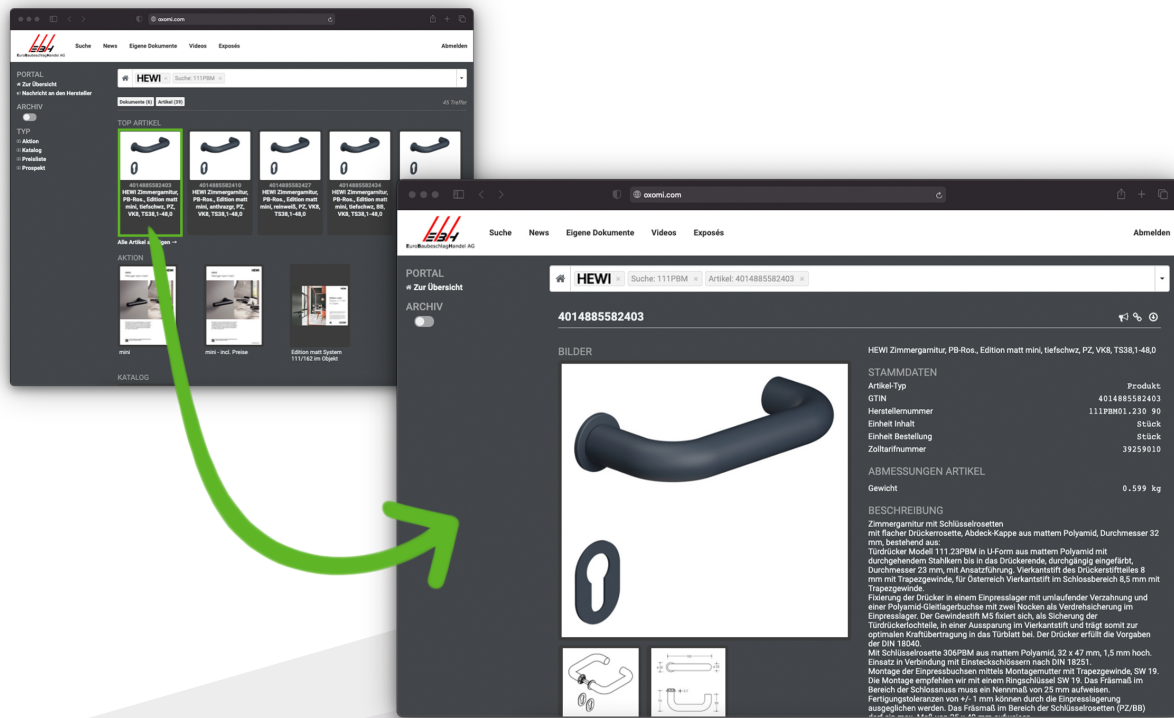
oxomi.com

EBH EuroBaubeschlagHandel AG

Suche News Eigene Dokumente Videos Exposés Abmelden

PORTAL
Zur Übersicht
Nachricht an den Hersteller

ARCHIV

TYP
Aktion
Katalog
Preisliste
Prospekt

HEWI Suche: 111PBM

Dokumente (6) Artikel (39) 45 Treffer

TOP ARTIKEL

4014885582403
HEWI Zimmergarnitur, PB-Ros., Edition matt mini, tiefschwz, PZ, VK8, TS38,1-48,0

4014885582410
HEWI Zimmergarnitur, PB-Ros., Edition matt mini, anthrazgr, PZ, VK8, TS38,1-48,0

4014885582427
HEWI Zimmergarnitur, PB-Ros., Edition matt mini, reinweiß, PZ, VK8, TS38,1-48,0

4014885582434
HEWI Zimmergarnitur, PB-Ros., Edition matt mini, tiefschwz, BB, VK8, TS38,1-48,0

Alle Artikel a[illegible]gen →

AKTION

mini

mini - incl. Preise

Edition matt System 111/162 im Objekt

KATALOG

oxomi.com

EBH EuroBaubeschlagHandel AG

Suche News Eigene Dokumente Videos Exposés Abmelden

PORTAL
Zur Übersicht

ARCHIV

HEWI × Suche: 111PBM × Artikel: 4014885582403 ×

4014885582403

BILDER

HEWI Zimmergarnitur, PB-Ros., Edition matt mini, tiefschwz, PZ, VK8, TS38,1-48,0

STAMMDATEN

| | |
|---|---|
| Artikel-Typ | Produkt |
| GTIN | 4014885582403 |
| Herstellernummer | 111PBM01.230 90 |
| Einheit Inhalt | Stück |
| Einheit Bestellung | Stück |
| Zolltarifnummer | 39259010 |

ABMESSUNGEN ARTIKEL

| | |
|---|---|
| Gewicht | 0.599 kg |

BESCHREIBUNG

Zimmergarnitur mit Schlüsselrosetten mit flacher Drückerrosette, Abdeck-Kappe aus mattem Polyamid, Durchmesser 32 mm, bestehend aus:
Türdrücker Modell 111.23PBM in U-Form aus mattem Polyamid mit durchgehendem Stahlkern bis in das Drückerende, durchgängig eingefärbt, Durchmesser 23 mm, mit Ansatzführung. Vierkantstift des Drückerstifteiles 8 mm mit Trapezgewinde, für Österreich Vierkantstift im Schlossbereich 8,5 mm mit Trapezgewinde.
Fixierung der Drücker in einem Einpresslager mit umlaufender Verzahnung und einer Polyamid-Gleitlagerbuchse mit zwei Nocken als Verdrehsicherung im Einpresslager. Der Gewindestift M5 fixiert sich, als Sicherung der Türdrückerlochteile, in einer Aussparung im Vierkantstift und trägt somit zur optimalen Kraftübertragung in das Türblatt bei. Der Drücker erfüllt die Vorgaben der DIN 18040.
Mit Schlüsselrosette 306PBM aus mattem Polyamid, 32 x 47 mm, 1,5 mm hoch. Einsatz in Verbindung mit Einsteckschlössern nach DIN 18251.
Die Montage der Einpressbuchsen mittels Montagemutter mit Trapezgewinde, SW 19. Die Montage empfehlen wir mit einem Ringschlüssel SW 19. Das Fräsmaß im Bereich der Schlossnuss muss ein Nennmaß von 25 mm aufweisen.
Fertigungstoleranzen von +/- 1 mm können durch die Einpresslagerung ausgeglichen werden. Das Fräsmaß im Bereich der Schlüsselrosetten (PZ/BB) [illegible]